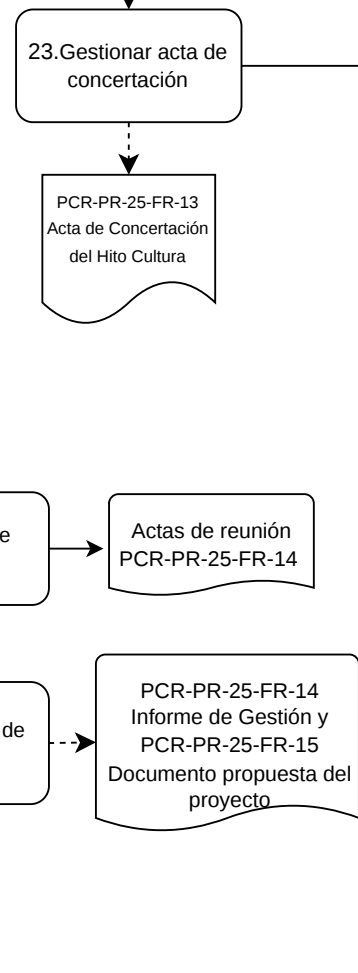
23.Gestionar acta de concertación

PCR-PR-25-FR-13
Acta de Concertación del Hito Cultura

e

Actas de reunión
PCR-PR-25-FR-14

de

PCR-PR-25-FR-14
Informe de Gestión y
PCR-PR-25-FR-15
Documento propuesta del proyecto